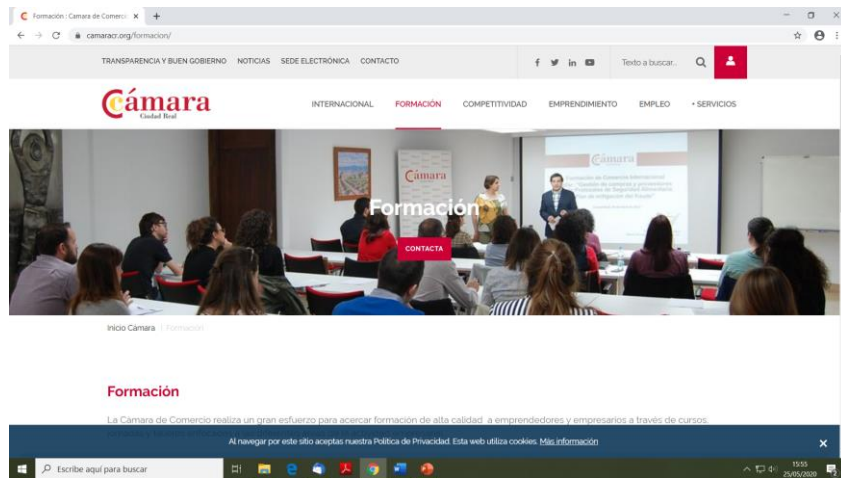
Formación : Camara de Comerci ×  +

camaracr.org/formacion/

TRANSPARENCIA Y BUEN GOBIERNO   NOTICIAS   SEDE ELECTRÓNICA   CONTACTO

Texto a buscar...

Cámara
Ciudad Real

INTERNACIONAL   FORMACIÓN   COMPETITIVIDAD   EMPRENDIMIENTO   EMPLEO   + SERVICIOS

Cámara

Cámara

Formación

CONTACTA

Inicio Cámara | Formación

Formación

La Cámara de Comercio realiza un gran esfuerzo para acercar formación de alta calidad a emprendedores y empresarios a través de cursos, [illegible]

Al navegar por este sitio aceptas nuestra Política de Privacidad. Esta web utiliza cookies. Más información

×

Escribe aquí para buscar

15:55
25/05/2020